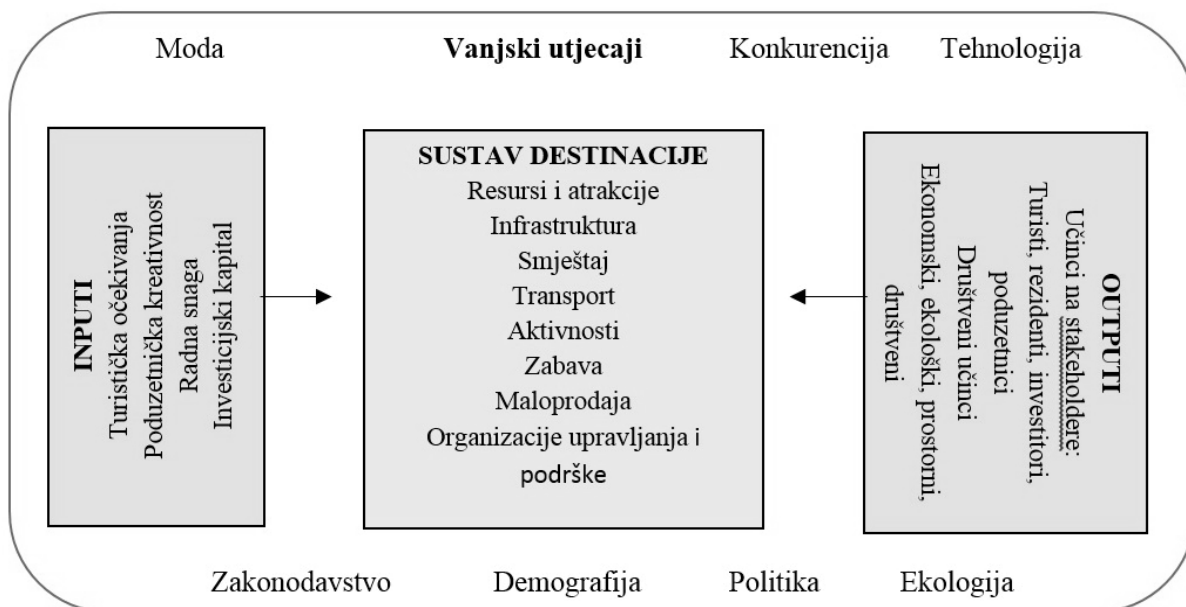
Moda

Vanjski utjecaji

Konkurencija

Tehnologija

INPUTI
Turistička očekivanja
Poduzetnička kreativnost
Radna snaga
Investicijski kapital

SUSTAV DESTINACIJE
Resursi i atrakcije
Infrastruktura
Smještaj
Transport
Aktivnosti
Zabava
Maloprodaja
Organizacije upravljanja i podrške

OUTPUTI
Učinci na stakeholdere:
Turisti, rezidenti, investitori, poduzetnici
Društveni učinci
Ekonomski, ekološki, prostorni, društveni

Zakonodavstvo

Demografija

Politika

Ekologija